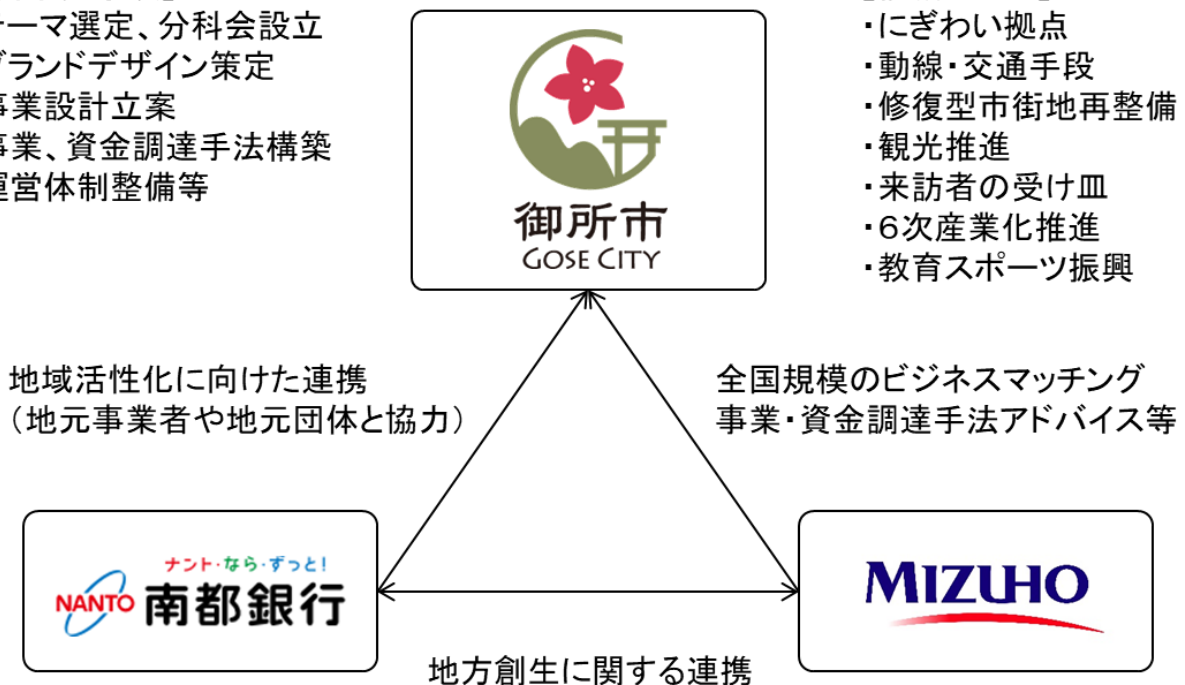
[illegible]ーマ選定、分科会設立
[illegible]グランドデザイン策定
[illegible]事業設計立案
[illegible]事業、資金調達手法構築
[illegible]運営体制整備等

御所市
GOSE CITY

・にぎわい拠点
・動線・交通手段
・修復型市街地再整備
・観光推進
・来訪者の受け皿
・6次産業化推進
・教育スポーツ振興

地域活性化に向けた連携
（地元事業者や地元団体と協力）

全国規模のビジネスマッチング
事業・資金調達手法アドバイス等

ナント・なら・ずっと!
NANTO 南都銀行

MIZUHO

地方創生に関する連携